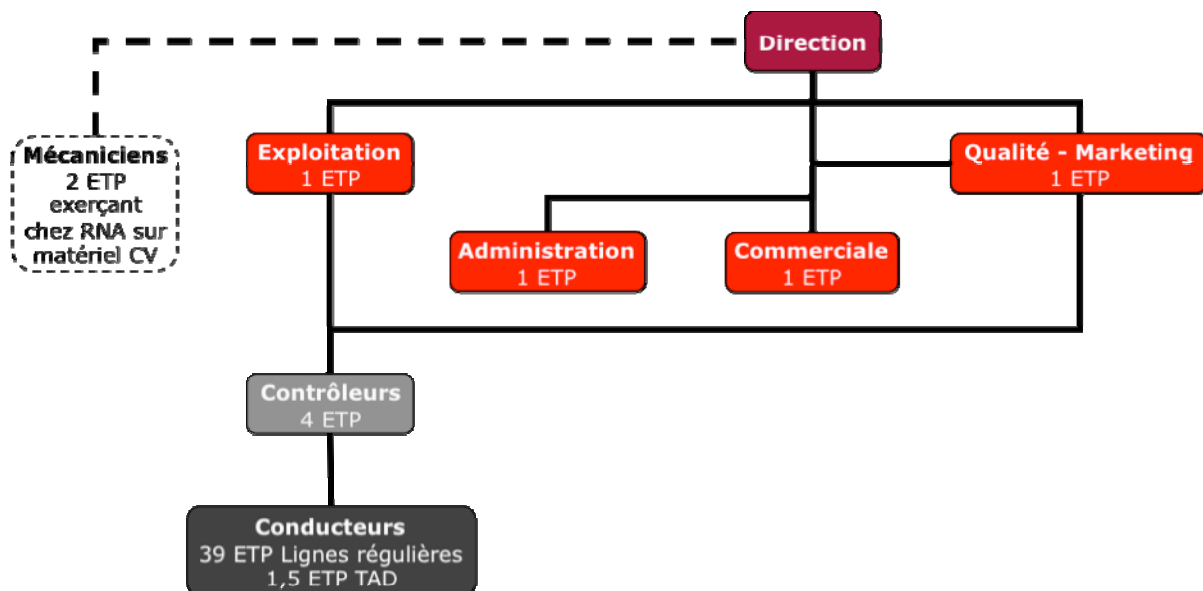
Direction

Mécaniciens
2 ETP
exerçant
chez RNA sur
matériel CV

Exploitation
1 ETP

Qualité - Marketing
1 ETP

Administration
1 ETP

Commerciale
1 ETP

Contrôleurs
4 ETP

Conducteurs
39 ETP Lignes régulières
1,5 ETP TAD